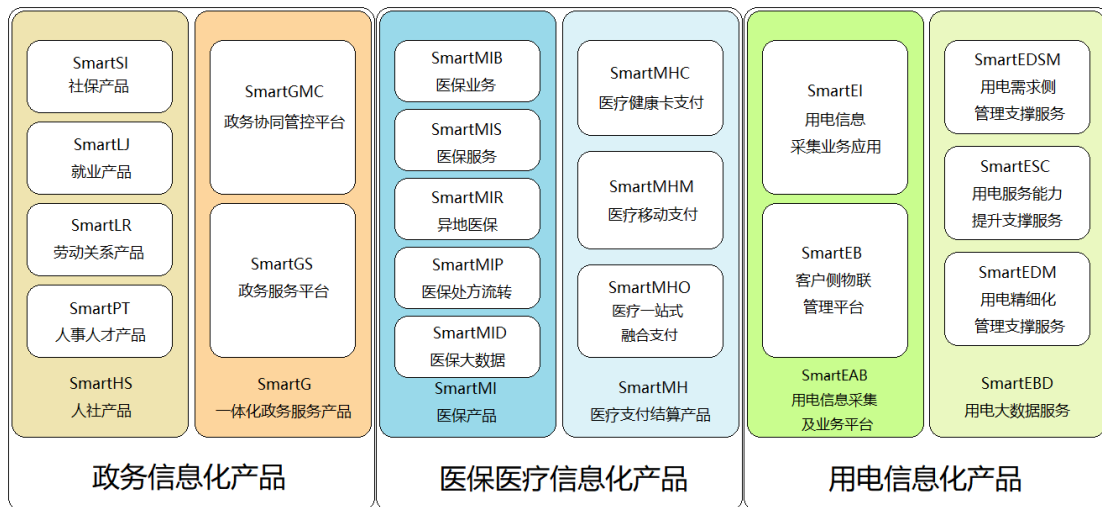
SmartSI
社保产品

SmartLJ
就业产品

SmartLR
劳动关系产品

SmartPT
人事人才产品

SmartHS
人社产品

SmartGMC
政务协同管控平台

SmartGS
政务服务平台

SmartG
一体化政务服务产品

政务信息化产品

SmartMIB
医保业务

SmartMIS
医保服务

SmartMIR
异地医保

SmartMIP
医保处方流转

SmartMID
医保大数据

SmartMI
医保产品

SmartMHC
医疗健康卡支付

SmartMHM
医疗移动支付

SmartMHO
医疗一站式
融合支付

SmartMH
医疗支付结算产品

医保医疗信息化产品

SmartEI
用电信息
采集业务应用

SmartEB
客户侧物联
管理平台

SmartEAB
用电信息采集
及业务平台

SmartEDSM
用电需求侧
管理支撑服务

SmartESC
用电服务能力
提升支撑服务

SmartEDM
用电精细化
管理支撑服务

SmartEBD
用电大数据服务

用电信息化产品